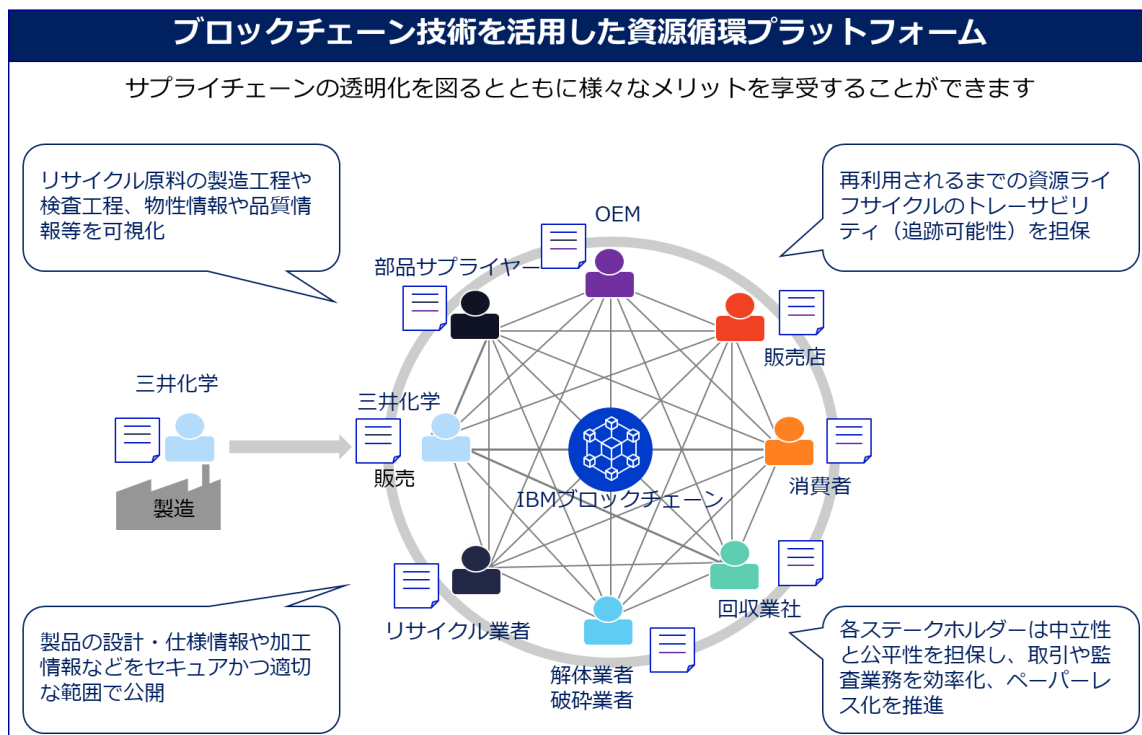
ブロックチェーン技術を活用した資源循環プラットフォーム

サプライチェーンの透明化を図るとともに様々なメリットを享受することができます

リサイクル原料の製造工程や検査工程、物性情報や品質情報等を可視化

再利用されるまでの資源ライフサイクルのトレーサビリティ（追跡可能性）を担保

OEM

部品サプライヤー

販売店

三井化学

三井化学

販売

製造

消費者

IBMブロックチェーン

回収業社

リサイクル業者

解体業者
破砕業者

製品の設計・仕様情報や加工情報などをセキュアかつ適切な範囲で公開

各ステークホルダーは中立性と公平性を担保し、取引や監査業務を効率化、ペーパーレス化を推進